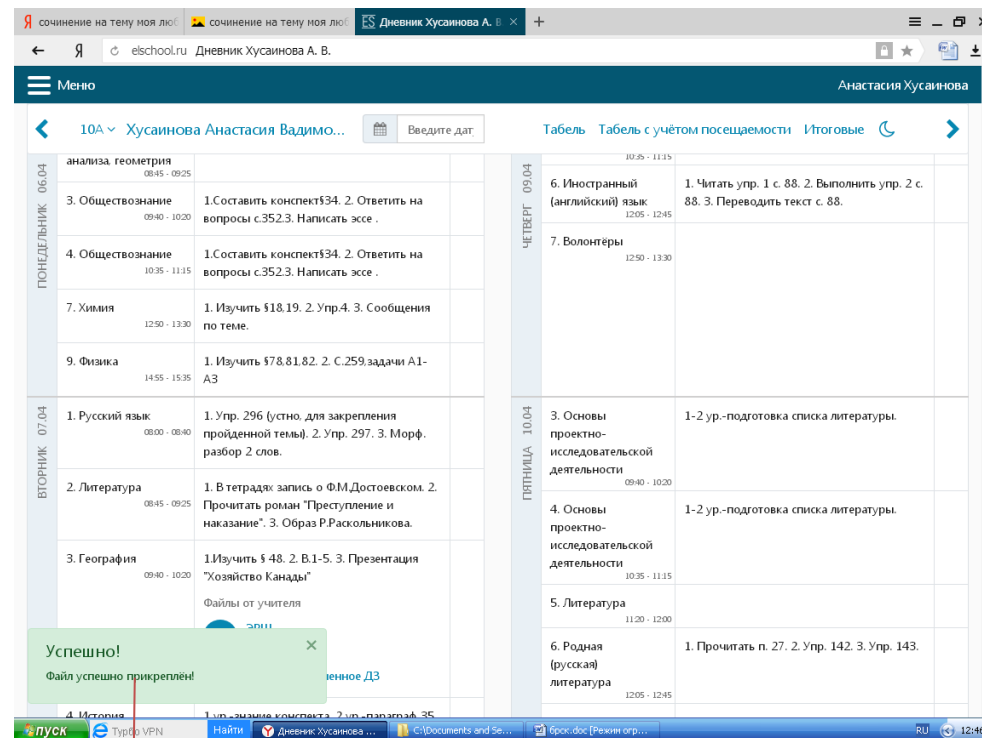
Я сочинение на тему моя люб | сочинение на тему моя люб | Дневник Хусаинова А. В | +

Я elschool.ru Дневник Хусаинова А. В.

Меню
Анастасия Хусаинова

10А Хусаинова Анастасия Вадимо... | Введите дат | Табель | Табель с учётом посещаемости | Итоговые

ПОНЕДЕЛЬНИК 06.04

анализа. геометрия 08:45 - 09:25

3. Обществознание 09:40 - 10:20 | 1.Составить конспект§34. 2. Ответить на вопросы с.352.3. Написать эссе .

4. Обществознание 10:35 - 11:15 | 1.Составить конспект§34. 2. Ответить на вопросы с.352.3. Написать эссе .

7. Химия 12:50 - 13:30 | 1. Изучить §18.19. 2. Упр.4. 3. Сообщения по теме.

9. Физика 14:55 - 15:35 | 1. Изучить §78.81.82. 2. С.259.задачи А1-А3

ВТОРНИК 07.04

1. Русский язык 08:00 - 08:40 | 1. Упр. 296 (устно. для закрепления пройденной темы). 2. Упр. 297. 3. Морф. разбор 2 слов.

2. Литература 08:45 - 09:25 | 1. В тетрадях запись о Ф.М.Достоевском. 2. Прочитать роман "Преступление и наказание". 3. Образ Р.Раскольникова.

3. География 09:40 - 10:20 | 1.Изучить § 48. 2. В.1-5. 3. Презентация "Хозяйство Канады"

Файлы от учителя

Успешно!
Файл успешно прикреплён!

ненное ДЗ

4. История | 1.ур.-знание конспекта. 2.ур.-параграф 35

ЧЕТВЕРГ 09.04

10:35 - 11:15

6. Иностранный (английский) язык 12:05 - 12:45 | 1. Читать упр. 1 с. 88. 2. Выполнить упр. 2 с. 88. 3. Переводить текст с. 88.

7. Волонтёры 12:50 - 13:30

ПЯТНИЦА 10.04

3. Основы проектно-исследовательской деятельности 09:40 - 10:20 | 1-2 ур.-подготовка списка литературы.

4. Основы проектно-исследовательской деятельности 10:35 - 11:15 | 1-2 ур.-подготовка списка литературы.

5. Литература 11:20 - 12:00

6. Родная (русская) литература 12:05 - 12:45 | 1. Прочитать п. 27. 2. Упр. 142. 3. Упр. 143.

пуск | Turbo VPN | Найти | Дневник Хусаинова ... | C:\Documents and Se... | 6рск.doc [Режим огр... | RU | 12:46